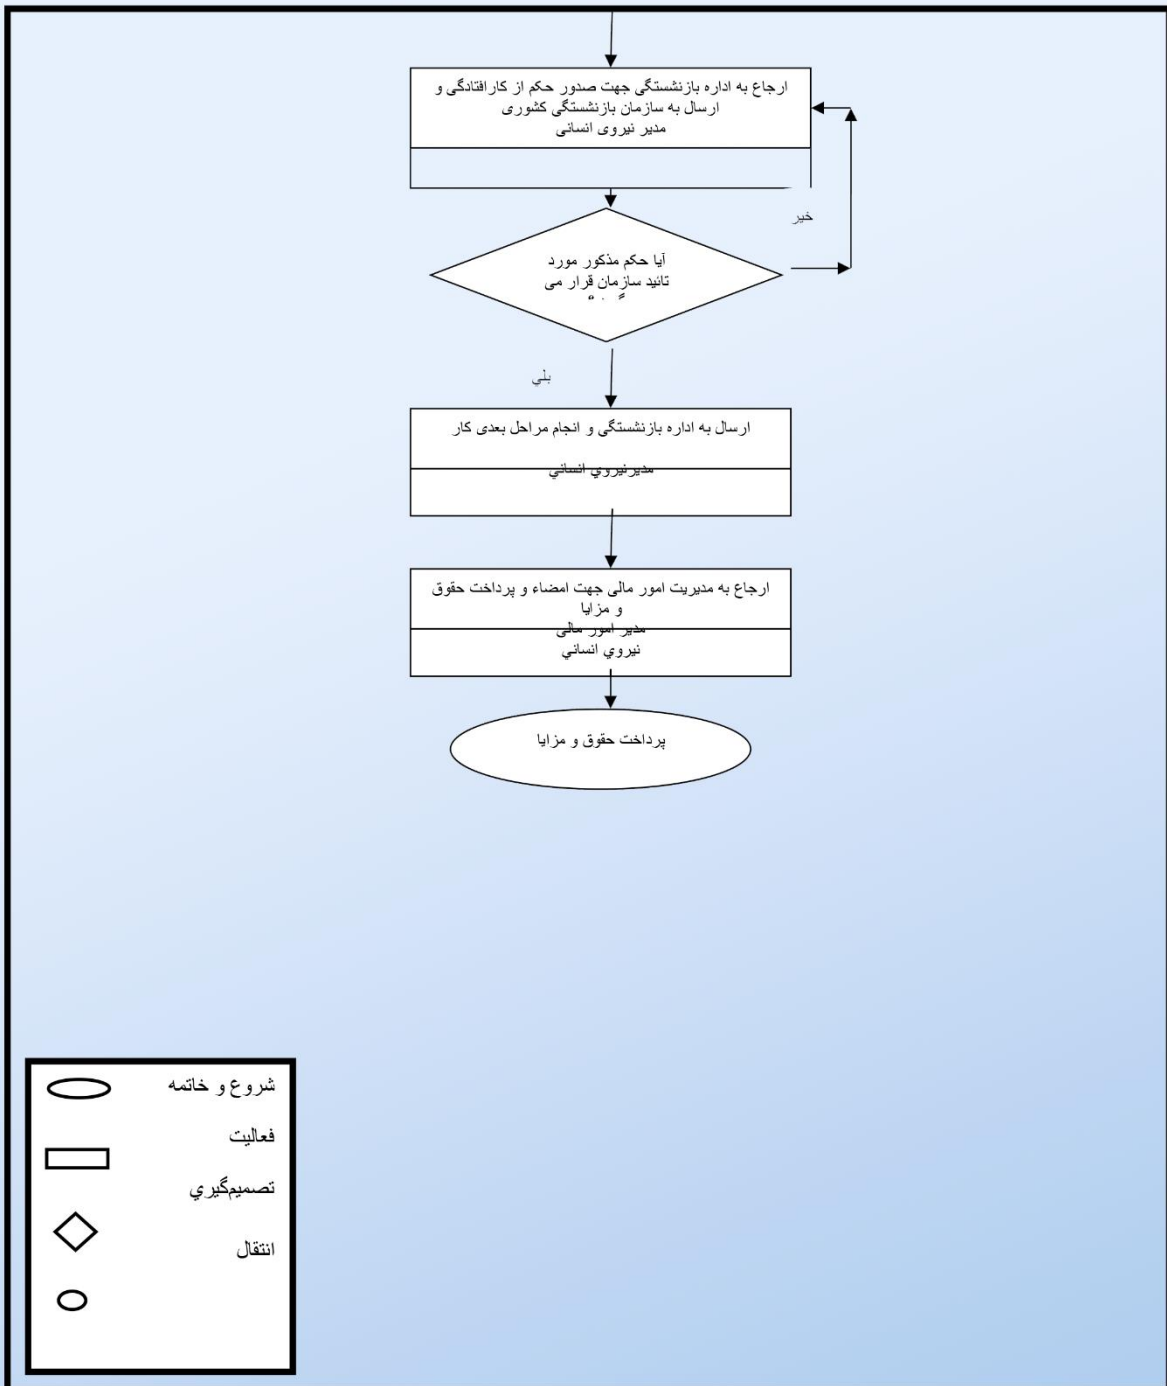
ارجاع به اداره بازنشستگی جهت صدور حکم از کارافتادگی و ارسال به سازمان بازنشستگی کشوری
مدیر نیروی انسانی

خیر

آیا حکم مذکور مورد تائید سازمان قرار می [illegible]

بلی

ارسال به اداره بازنشستگی و انجام مراحل بعدی کار
مديرنيروي انساني

ارجاع به مدیریت امور مالی جهت امضاء و پرداخت حقوق و مزایا
مدیر امور مالی
نيروي انساني

پرداخت حقوق و مزایا

شروع و خاتمه
فعالیت
تصميم‌گيري
انتقال